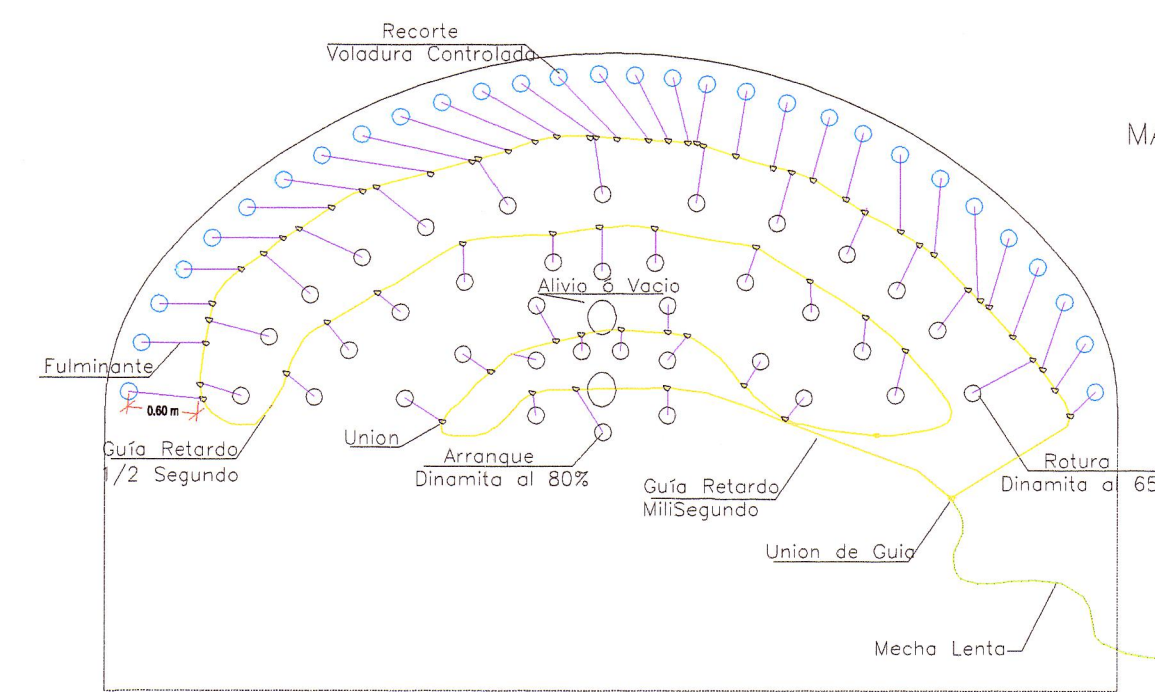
Recorte
Voladura Controlada

MA

Alivio ó Vacio

Fulminante

0.60 m

Guía Retardo
1/2 Segundo

Union

Arranque
Dinamita al 80%

Guía Retardo
MiliSegundo

Rotura
Dinamita al 65

Union de Guia

Mecha Lenta